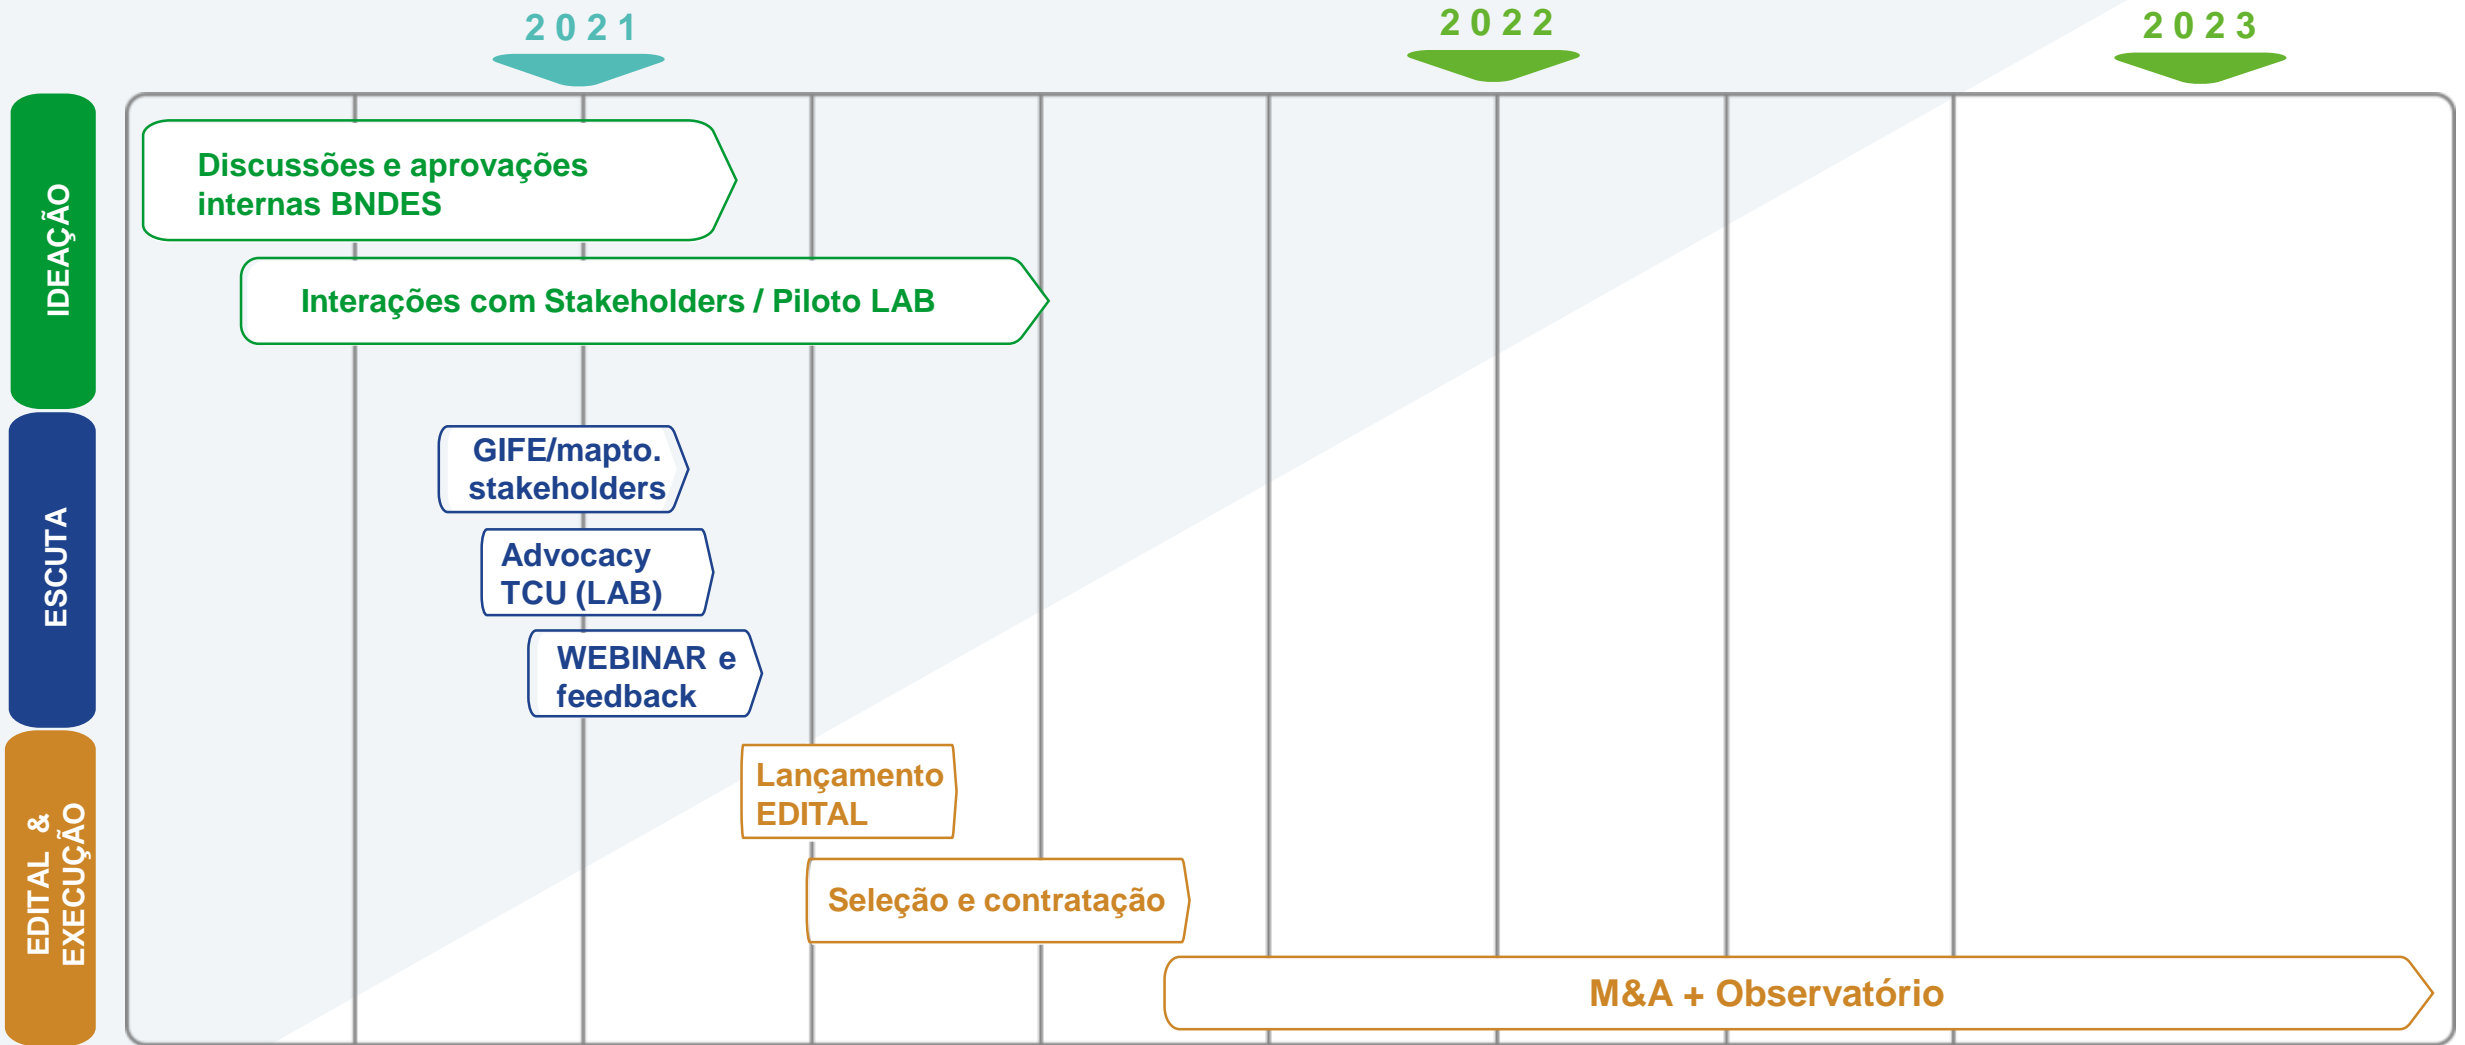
2021

2022

2023

IDEAÇÃO

Discussões e aprovações internas BNDES

Interações com Stakeholders / Piloto LAB

ESCUTA

GIFE/mapto. stakeholders

Advocacy TCU (LAB)

WEBINAR e feedback

EDITAL & EXECUÇÃO

Lançamento EDITAL

Seleção e contratação

M&A + Observatório